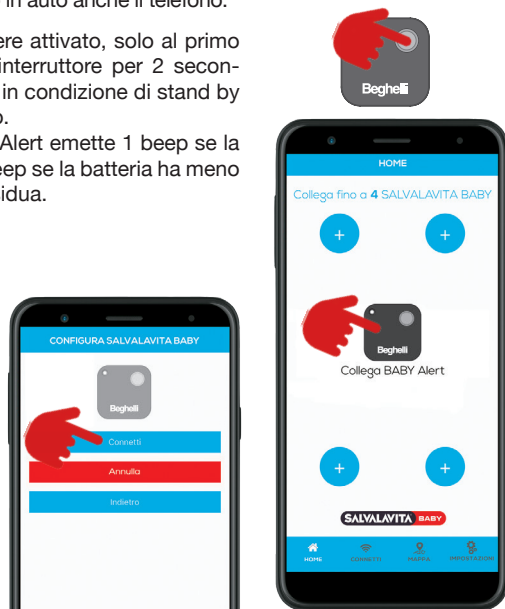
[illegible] in auto anche il telefono.

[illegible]ere attivato, solo al primo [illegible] interruttore per 2 secon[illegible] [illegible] in condizione di stand by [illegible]o.

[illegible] Alert emette 1 beep se la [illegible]eep se la batteria ha meno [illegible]idua.

Beghelli

HOME

Collega fino a **4** SALVALAVITA BABY

+

+

Beghelli

Collega BABY Alert

+

+

SALVALAVITA BABY

HOME CONNETTI MAPPA IMPOSTAZIONI

CONFIGURA SALVALAVITA BABY

Beghelli

Connetti

Annulla

Indietro